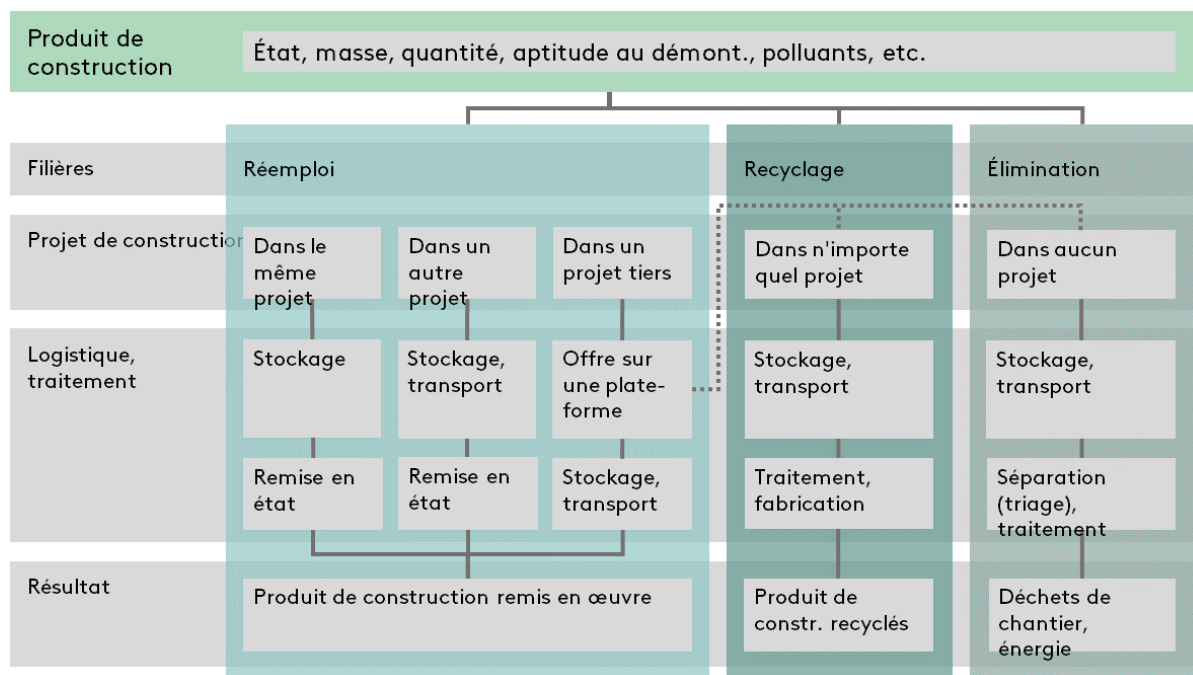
Produit de construction

État, masse, quantité, aptitude au démont., polluants, etc.

Filières

Réemploi

Recyclage

Élimination

Projet de constructio

Dans le même projet

Dans un autre projet

Dans un projet tiers

Dans n'importe quel projet

Dans aucun projet

Logistique, traitement

Stockage

Stockage, transport

Offre sur une plateforme

Stockage, transport

Stockage, transport

Remise en état

Remise en état

Stockage, transport

Traitement, fabrication

Séparation (triage), traitement

Résultat

Produit de construction remis en œuvre

Produit de constr. recyclés

Déchets de chantier, énergie